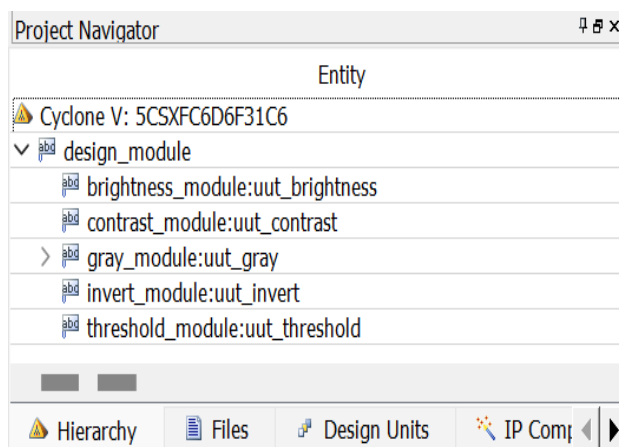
Project Navigator

Entity

Cyclone V: 5CSXFC6D6F31C6

design_module

brightness_module:uut_brightness

contrast_module:uut_contrast

gray_module:uut_gray

invert_module:uut_invert

threshold_module:uut_threshold

Hierarchy | Files | Design Units | IP Comp